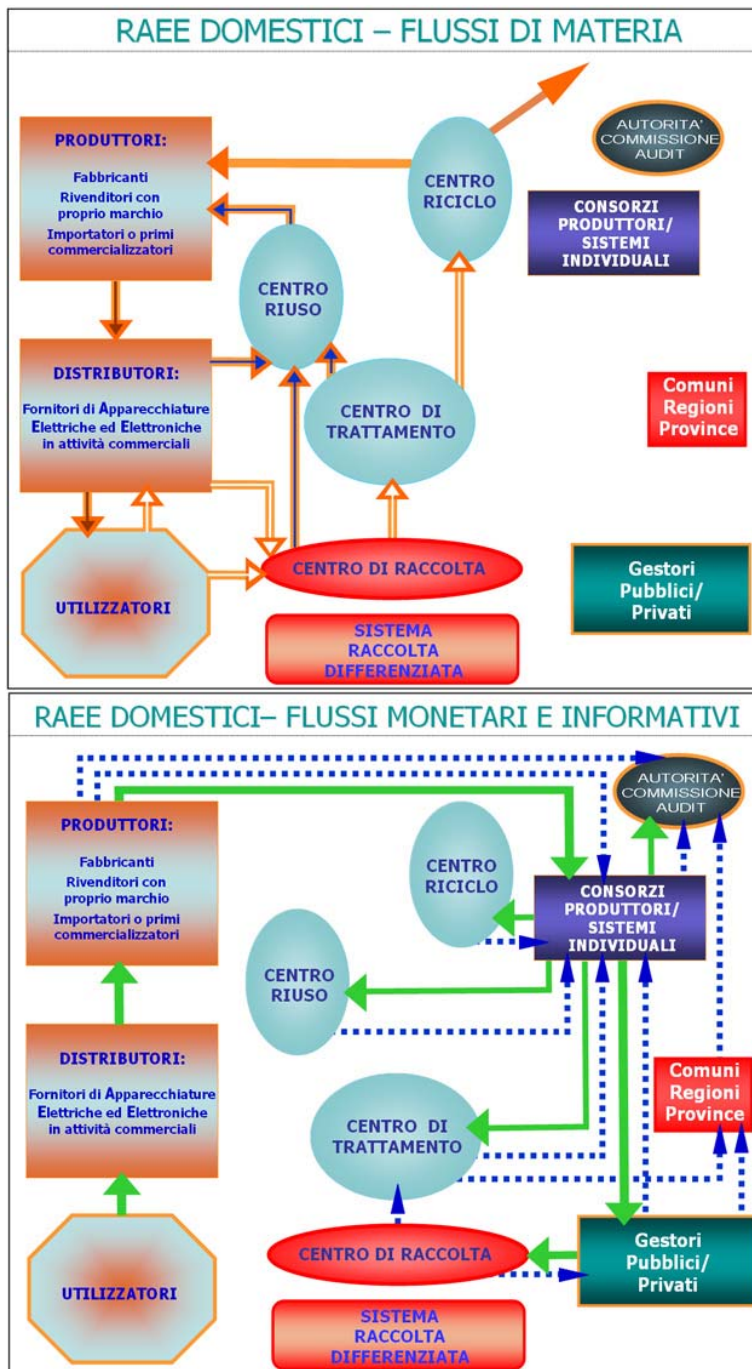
RAEE DOMESTICI – FLUSSI DI MATERIA

PRODUTTORI:
Fabbricanti
Rivenditori con proprio marchio
Importatori o primi commercializzatori

CENTRO RICICLO

AUTORITA' COMMISSIONE AUDIT

CONSORZI PRODUTTORI/ SISTEMI INDIVIDUALI

CENTRO RIUSO

DISTRIBUTORI:
Fornitori di Apparecchiature Elettriche ed Elettroniche in attività commerciali

CENTRO DI TRATTAMENTO

Comuni
Regioni
Province

CENTRO DI RACCOLTA

UTILIZZATORI

Gestori Pubblici/ Privati

SISTEMA RACCOLTA DIFFERENZIATA

RAEE DOMESTICI– FLUSSI MONETARI E INFORMATIVI

AUTORITA' COMMISSIONE AUDIT

PRODUTTORI:
Fabbricanti
Rivenditori con proprio marchio
Importatori o primi commercializzatori

CENTRO RICICLO

CONSORZI PRODUTTORI/ SISTEMI INDIVIDUALI

CENTRO RIUSO

DISTRIBUTORI:
Fornitori di Apparecchiature Elettriche ed Elettroniche in attività commerciali

Comuni
Regioni
Province

CENTRO DI TRATTAMENTO

CENTRO DI RACCOLTA

Gestori Pubblici/ Privati

UTILIZZATORI

SISTEMA RACCOLTA DIFFERENZIATA